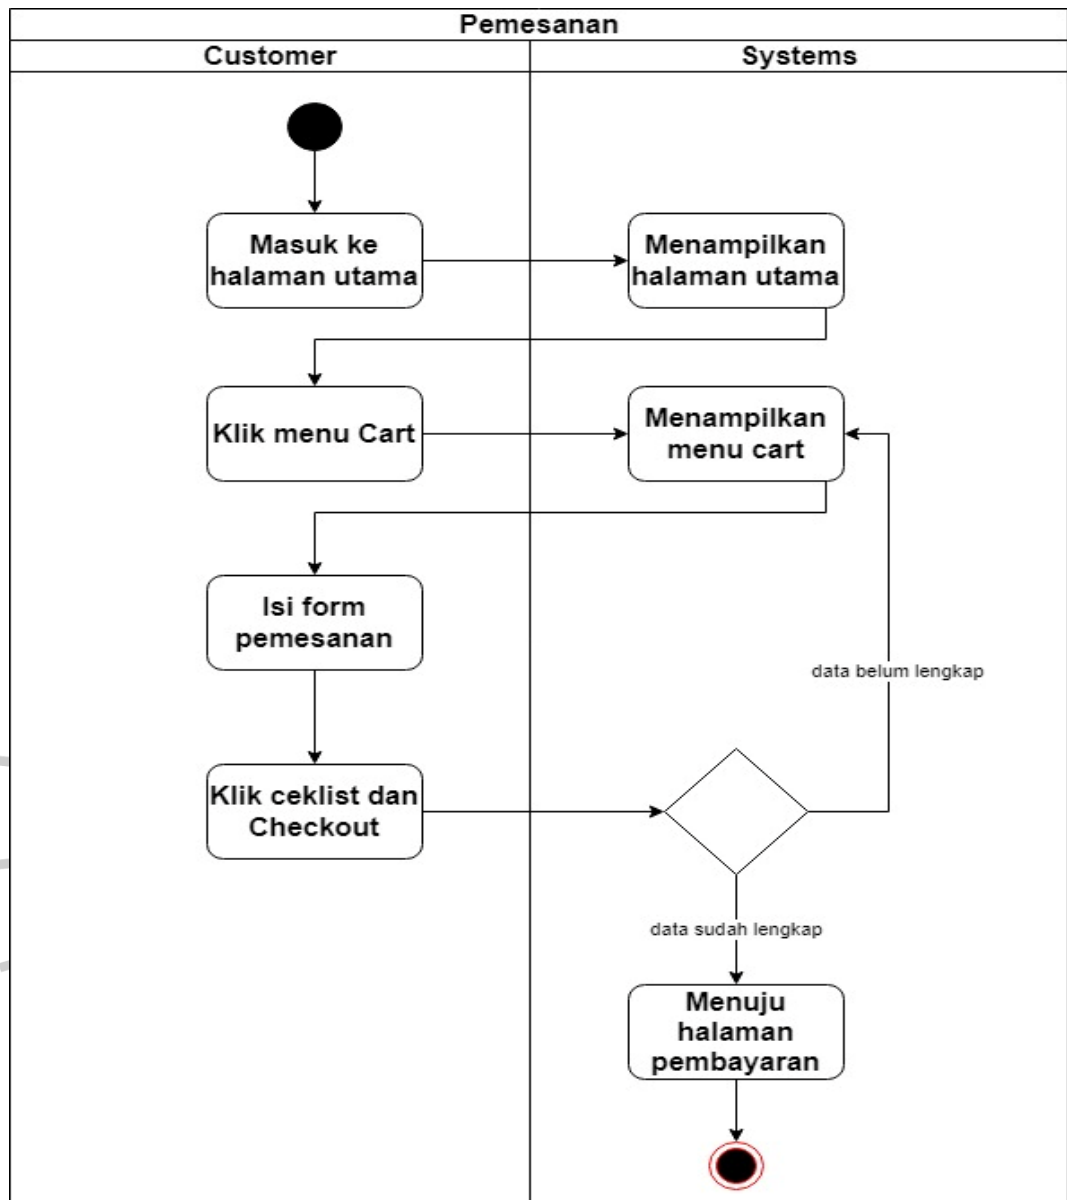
Pemesanan

Customer

Systems

Masuk ke halaman utama

Menampilkan halaman utama

Klik menu Cart

Menampilkan menu cart

Isi form pemesanan

data belum lengkap

Klik ceklist dan Checkout

data sudah lengkap

Menuju halaman pembayaran